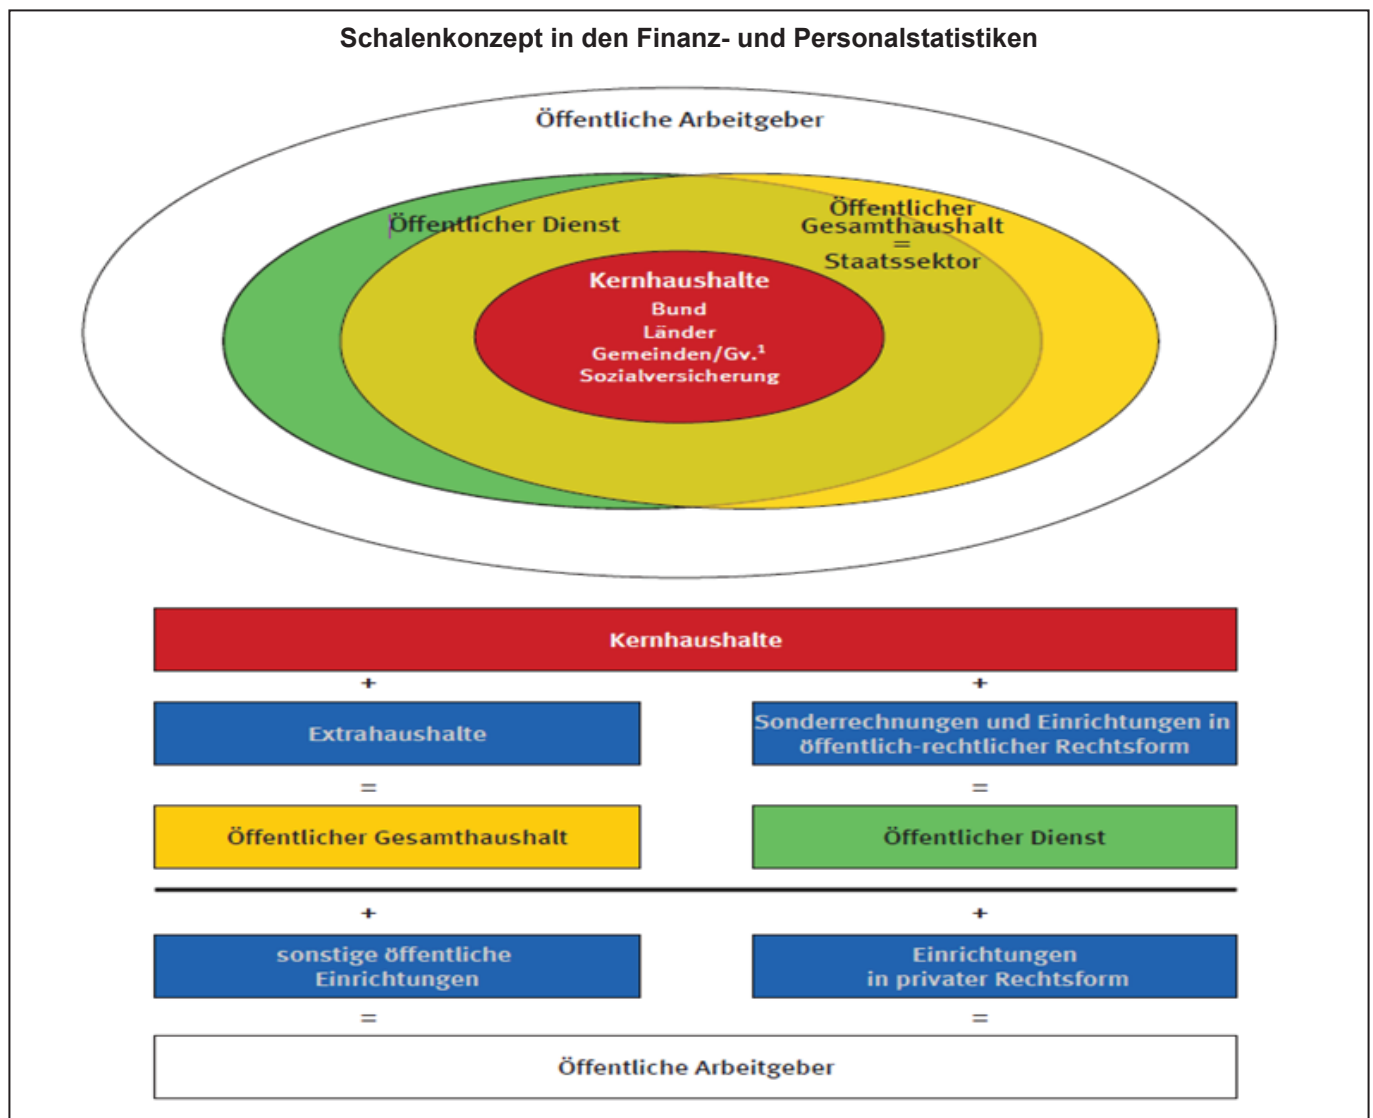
Schalenkonzept in den Finanz- und Personalstatistiken

Öffentliche Arbeitgeber

Öffentlicher Dienst

Öffentlicher Gesamthaushalt = Staatssektor

Kernhaushalte
Bund
Länder
Gemeinden/Gv.$^1$
Sozialversicherung

Kernhaushalte

+

+

Extrahaushalte

Sonderrechnungen und Einrichtungen in öffentlich-rechtlicher Rechtsform

=

=

Öffentlicher Gesamthaushalt

Öffentlicher Dienst

+

+

sonstige öffentliche Einrichtungen

Einrichtungen in privater Rechtsform

=

=

Öffentliche Arbeitgeber